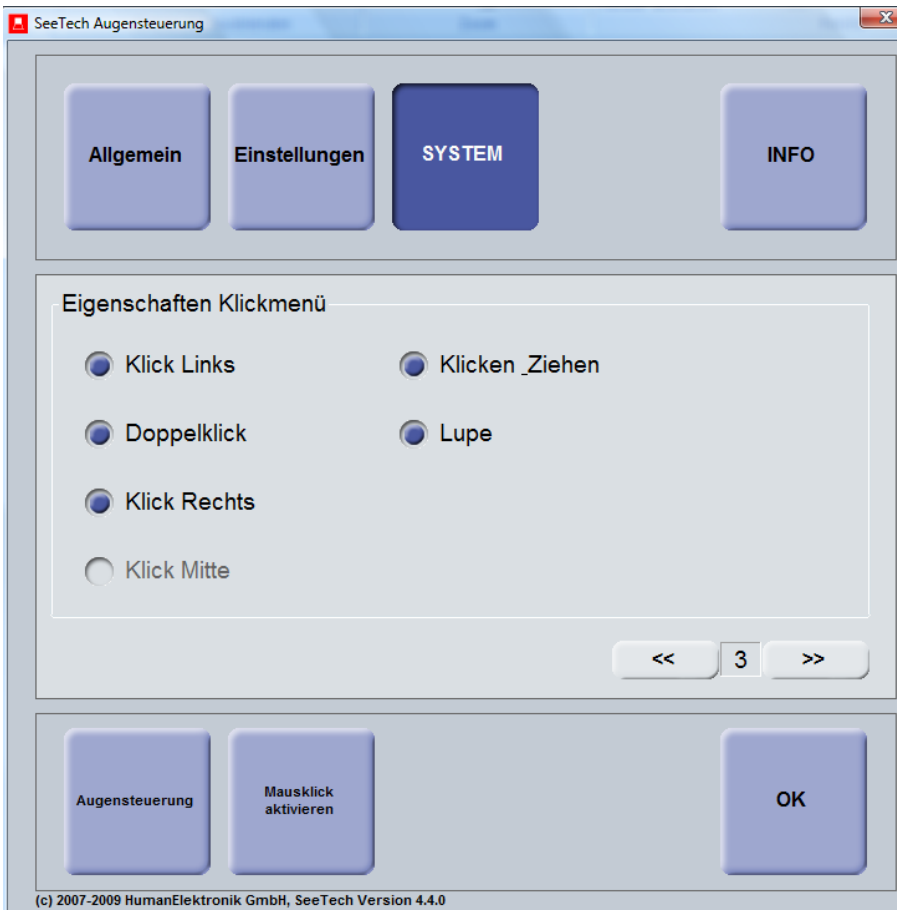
SeeTech Augensteuerung

Allgemein

Einstellungen

SYSTEM

INFO

Eigenschaften Klickmenü

Klick Links

Klicken _Ziehen

Doppelklick

Lupe

Klick Rechts

Klick Mitte

<<

3

>>

Augensteuerung

Mausklick aktivieren

OK

(c) 2007-2009 HumanElektronik GmbH, SeeTech Version 4.4.0